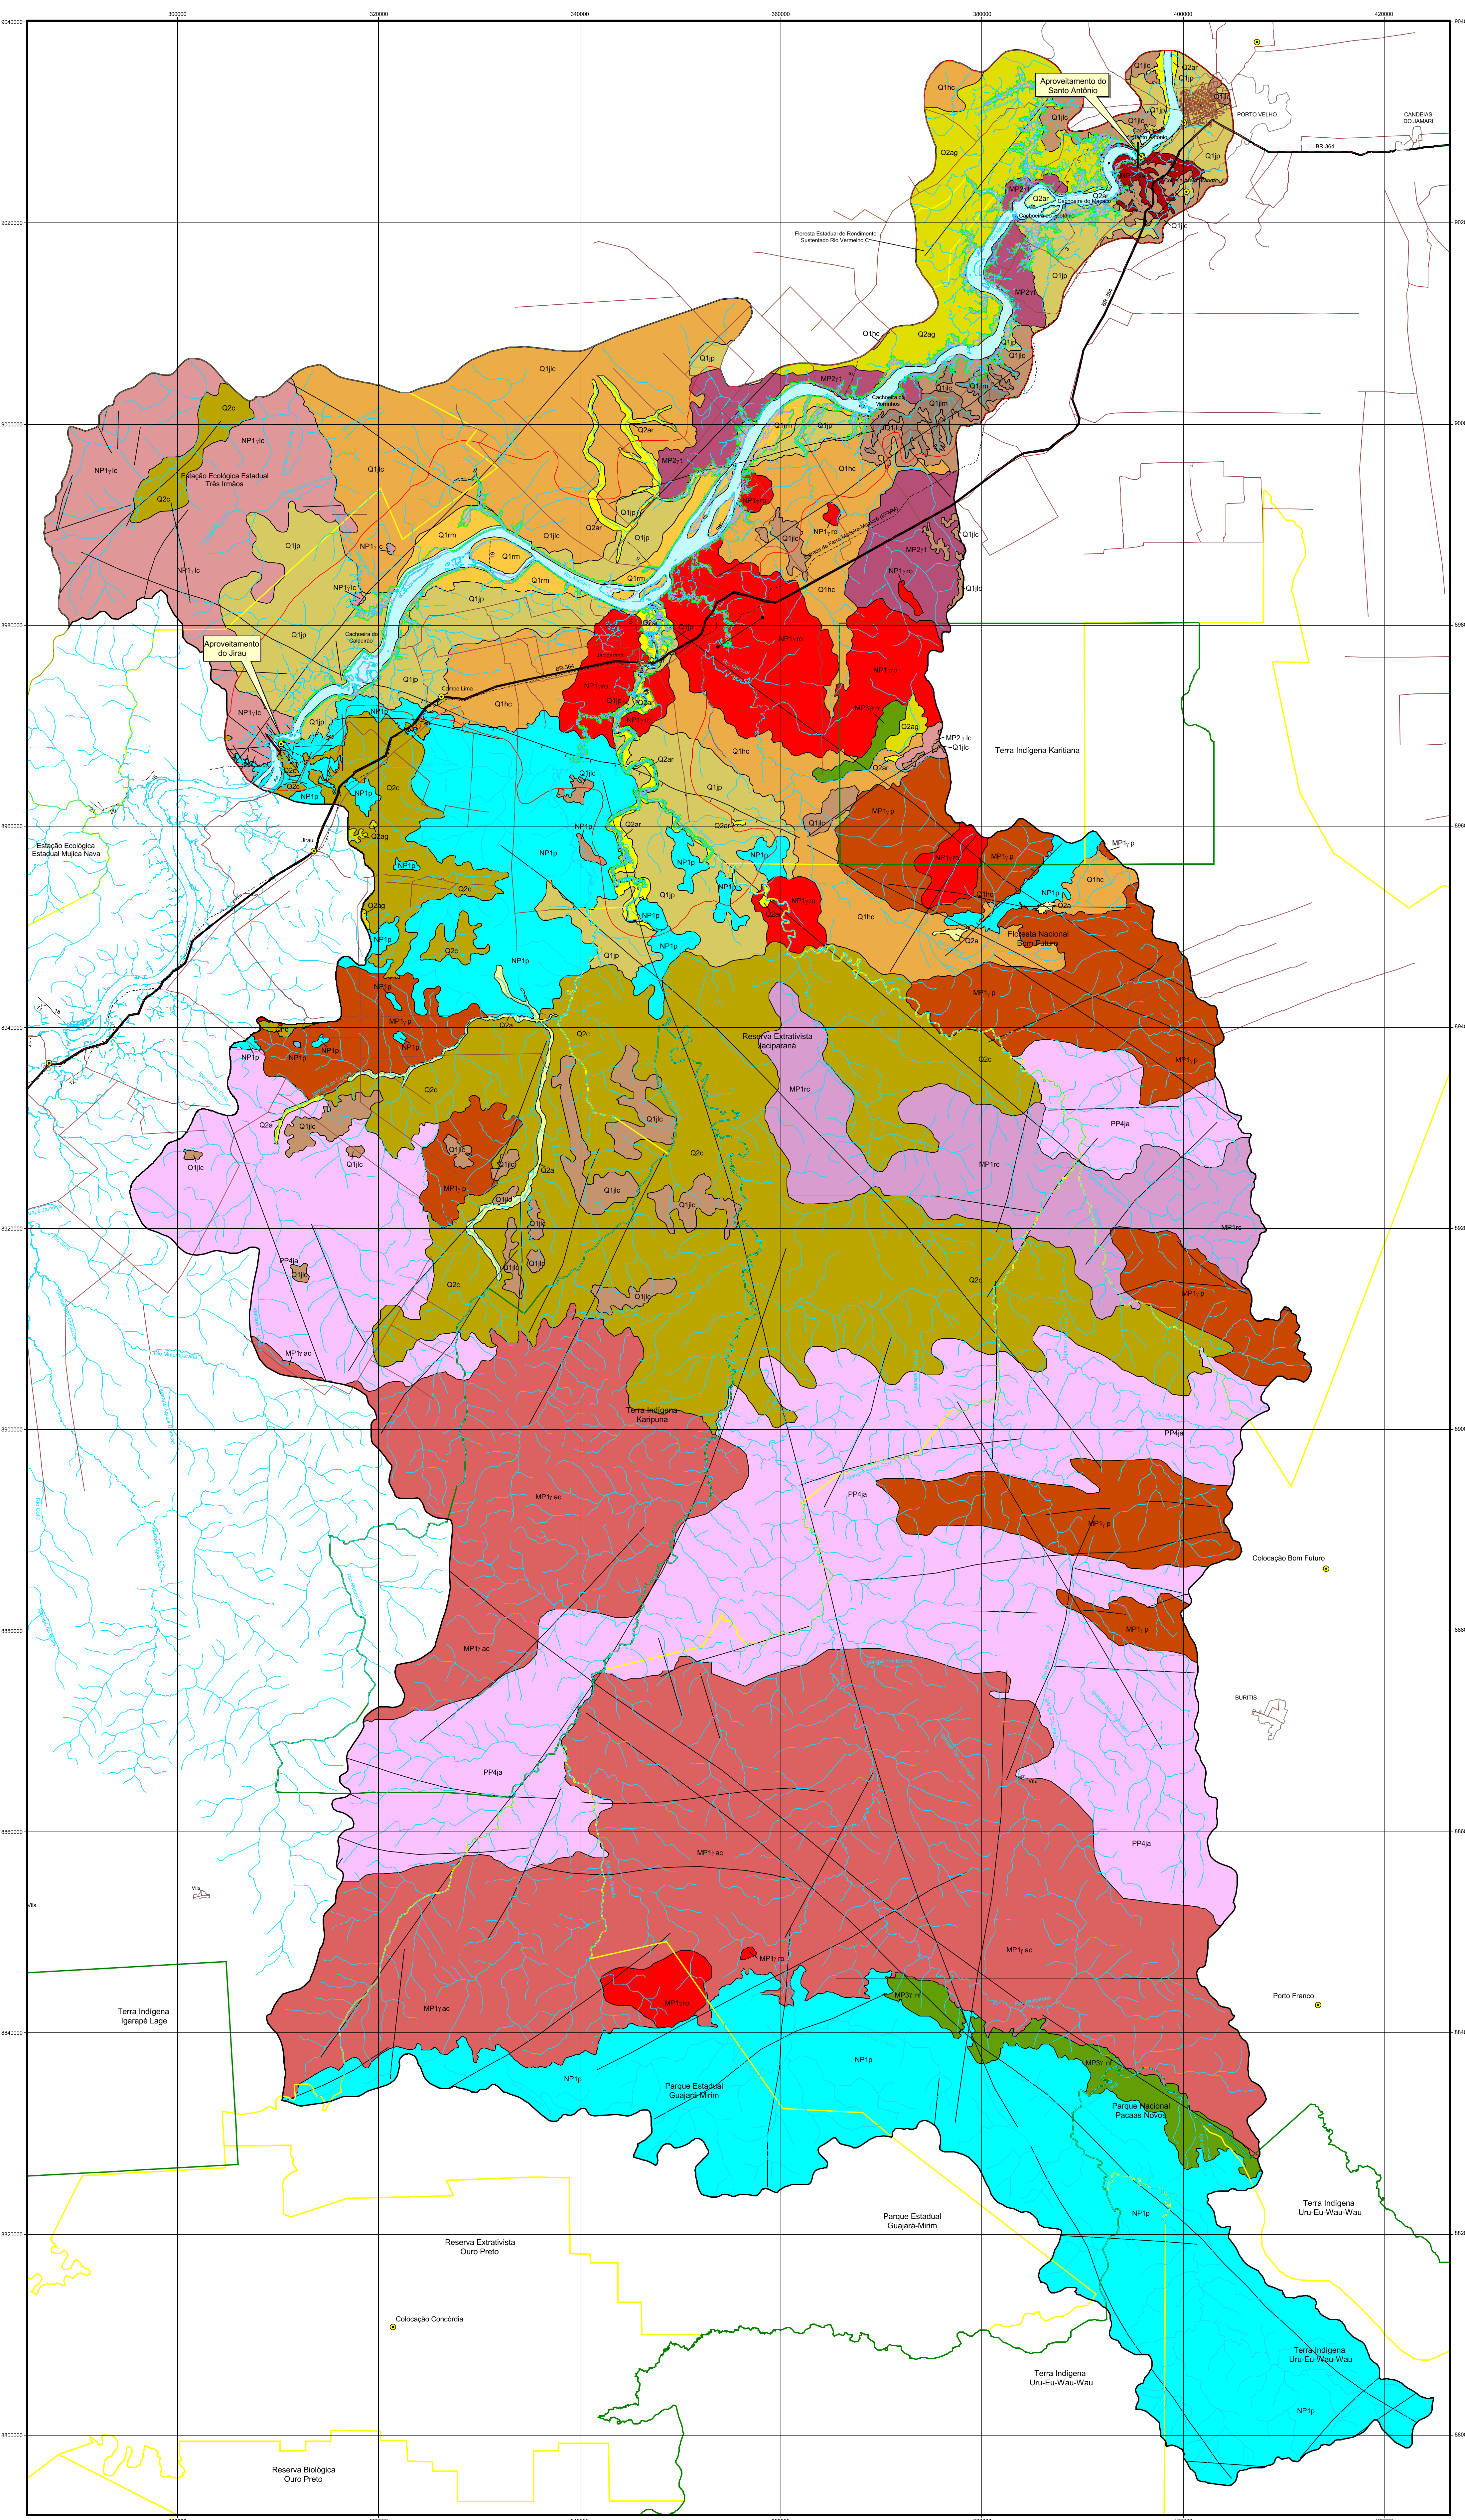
300000
320000
340000
360000
380000
400000
420000
9040000
9020000
9000000
8980000
8960000
8940000
8920000
8900000
8880000
8860000
8840000
8820000
8800000

Aproveitamento do Santo Antônio
PORTO VELHO
CANDEIAS DO JAMARI
BR-364
Q1hc
Q2ag
Q1jlc
Q2ar
Q1jp
Cachoeira do Macaco
Cachoeira do Teotônio
Floresta Estadual de Rendimento Sustentado Rio Vermelho C
MP2γt
Q1jp
Q1jlc
Q1rm
Cachoeira do Morrinhos
Q1jlm
Q2c
NP1γlc
Estação Ecológica Estadual Três Irmãos
NP1γlc
Q1jlc
Q2ar
MP2γt
Q1jp
NP1γro
Q1rm
Q1jp
Cachoeira do Caldeirão
Aproveitamento do Jirau
Campo Lima
Q1hc
NP1p
Q2c
Q2ag
MP3γnf
Q2ag
MP2γlc
Q1jlc
Terra Indígena Karitiana
Q2ar
Q1jp
Estação Ecológica Estadual Mujica Nava
Jirau
NP1p
Q2c
Q1jlc
MP1γp
Q1hc
Floresta Nacional Bom Futuro
Q2a
Reserva Extrativista Jaciparaná
MP1rc
PP4ja
MP1γac
Terra Indígena Karipuna
Colocação Bom Futuro
BURITIS
Vila
Porto Franco
Terra Indígena Igarapé Lage
Parque Estadual Guajará-Mirim
Parque Nacional Pacaás Novos
Terra Indígena Uru-Eu-Wau-Wau
Reserva Extrativista Ouro Preto
Colocação Concórdia
Terra Indígena Uru-Eu-Wau-Wau
Reserva Biológica Ouro Preto